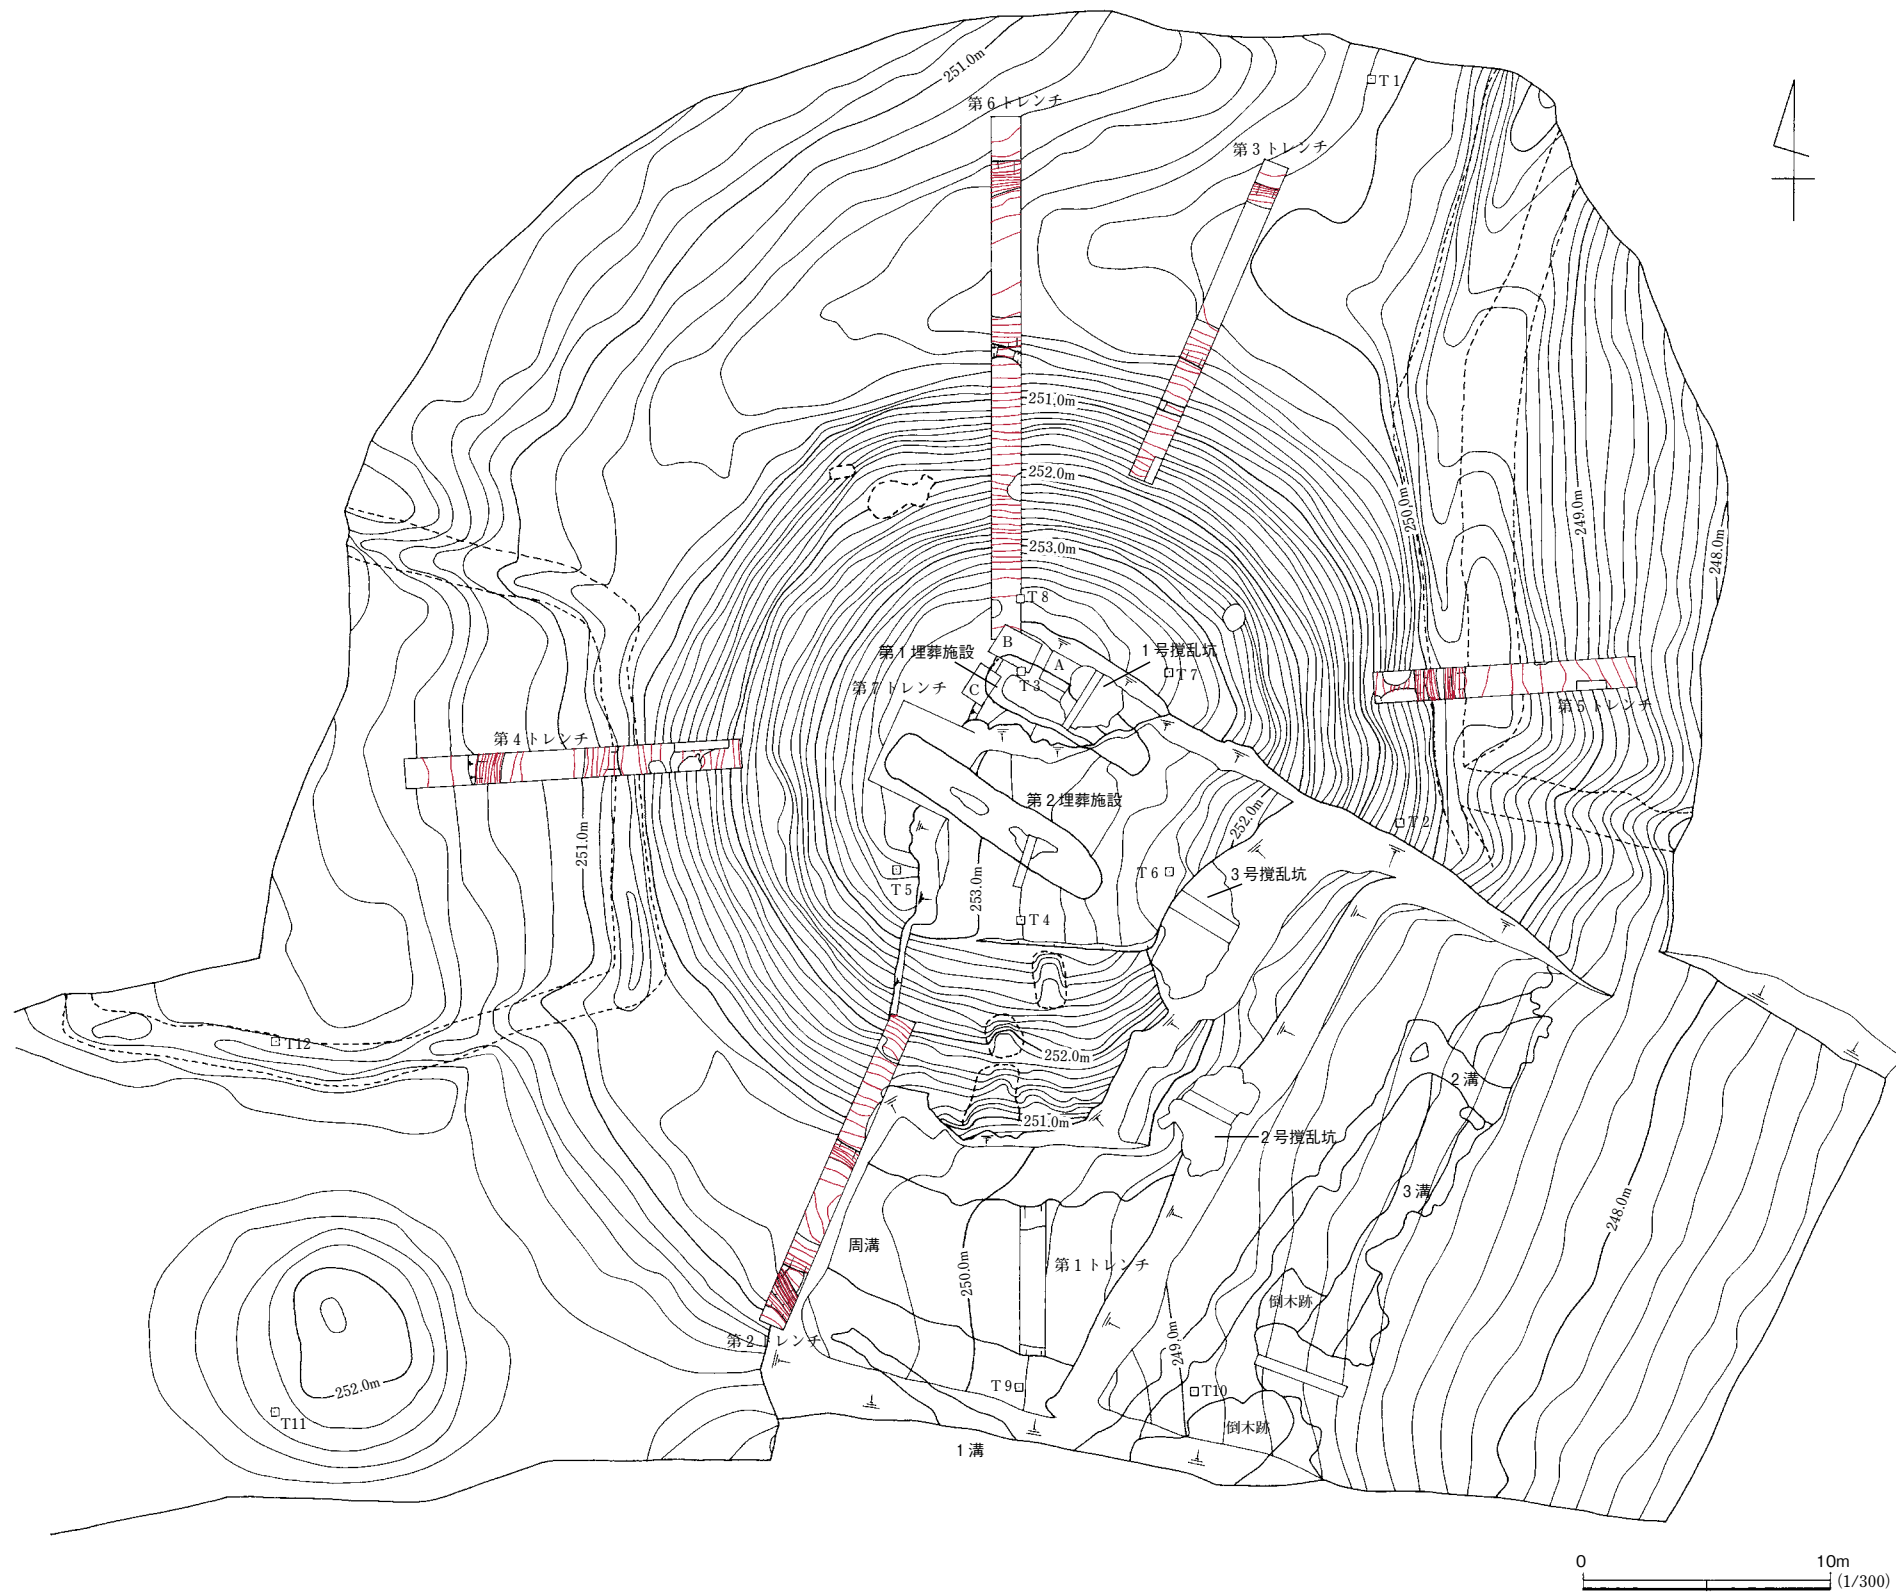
251.0m
T1
第6トレンチ
第3トレンチ
251.0m
252.0m
253.0m
250.0m
249.0m
248.0m
T8
B
第1埋葬施設
A
1号撹乱坑
T7
第7トレンチ
C
T3
第5トレンチ
第4トレンチ
第2埋葬施設
251.0m
252.0m
T2
T5
T6
3号撹乱坑
253.0m
T4
T12
252.0m
2溝
251.0m
2号撹乱坑
3溝
周溝
第1トレンチ
250.0m
248.0m
倒木跡
第2トレンチ
249.0m
252.0m
T9
T10
T11
倒木跡
1溝
0
10m
(1/300)